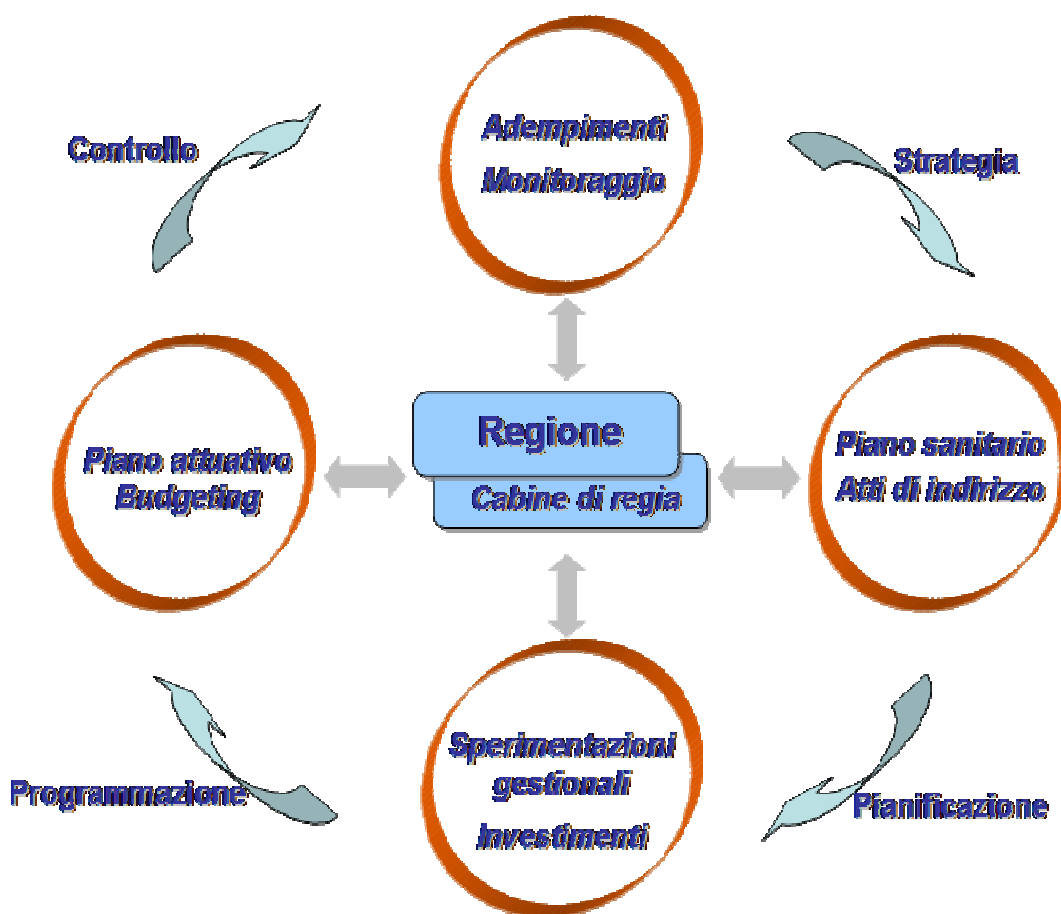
Controllo

Adempimenti
Monitoraggio

Strategia

Piano attuativo
Budgeting

Regione

Cabine di regia

Piano sanitario
Atti di indirizzo

Sperimentazioni gestionali
Investimenti

Programmazione

Pianificazione